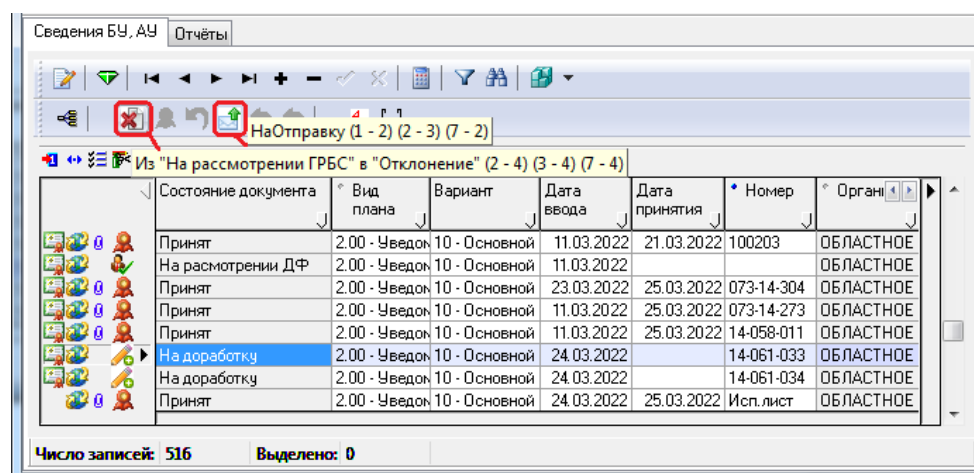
Сведения БУ, АУ | Отчёты

НаОтправку (1 - 2) (2 - 3) (7 - 2)

Из "На рассмотрении ГРБС" в "Отклонение" (2 - 4) (3 - 4) (7 - 4)

| | Состояние документа | Вид плана | Вариант | Дата ввода | Дата принятия | Номер | Органи |
|---|---|---|---|---|---|---|---|
| 0 | Принят | 2.00 - Уведом | 10 - Основной | 11.03.2022 | 21.03.2022 | 100203 | ОБЛАСТНОЕ |
| | На рассмотрении ДФ | 2.00 - Уведом | 10 - Основной | 11.03.2022 | | | ОБЛАСТНОЕ |
| 0 | Принят | 2.00 - Уведом | 10 - Основной | 23.03.2022 | 25.03.2022 | 073-14-304 | ОБЛАСТНОЕ |
| 0 | Принят | 2.00 - Уведом | 10 - Основной | 11.03.2022 | 25.03.2022 | 073-14-273 | ОБЛАСТНОЕ |
| 0 | Принят | 2.00 - Уведом | 10 - Основной | 11.03.2022 | 25.03.2022 | 14-058-011 | ОБЛАСТНОЕ |
| | На доработку | 2.00 - Уведом | 10 - Основной | 24.03.2022 | | 14-061-033 | ОБЛАСТНОЕ |
| | На доработку | 2.00 - Уведом | 10 - Основной | 24.03.2022 | | 14-061-034 | ОБЛАСТНОЕ |
| 0 | Принят | 2.00 - Уведом | 10 - Основной | 24.03.2022 | 25.03.2022 | Исп.лист | ОБЛАСТНОЕ |

Число записей: 516 Выделено: 0